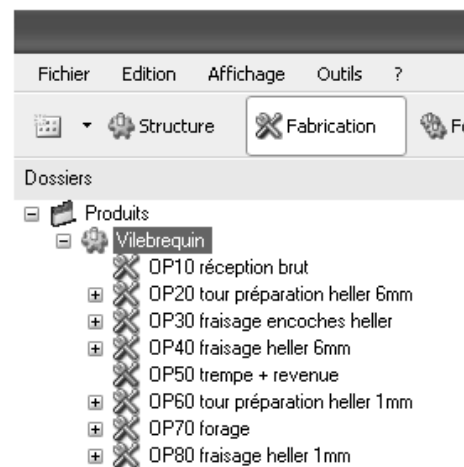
Fichier Edition Affichage Outils ?

Structure Fabrication F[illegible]

Dossiers

Produits
Vilebrequin
OP10 réception brut
OP20 tour préparation heller 6mm
OP30 fraisage encoches heller
OP40 fraisage heller 6mm
OP50 trempe + revenue
OP60 tour préparation heller 1mm
OP70 forage
OP80 fraisage heller 1mm